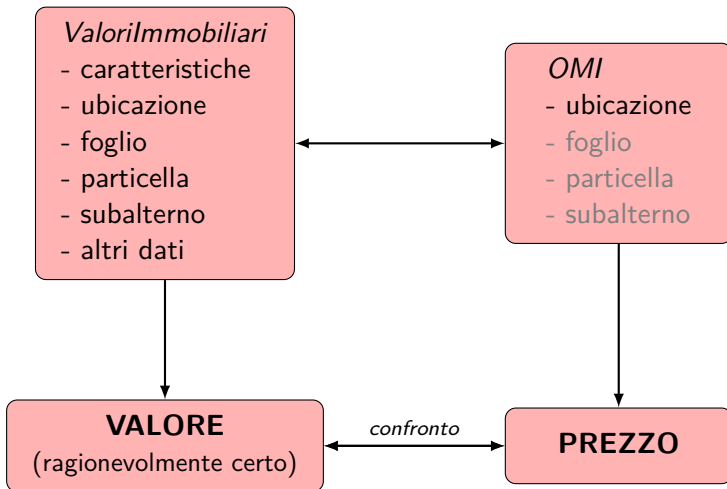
ValoriImmobiliari
- caratteristiche
- ubicazione
- foglio
- particella
- subalterno
- altri dati

OMI
- ubicazione
- foglio
- particella
- subalterno

VALORE
(ragionevolmente certo)

confronto

PREZZO